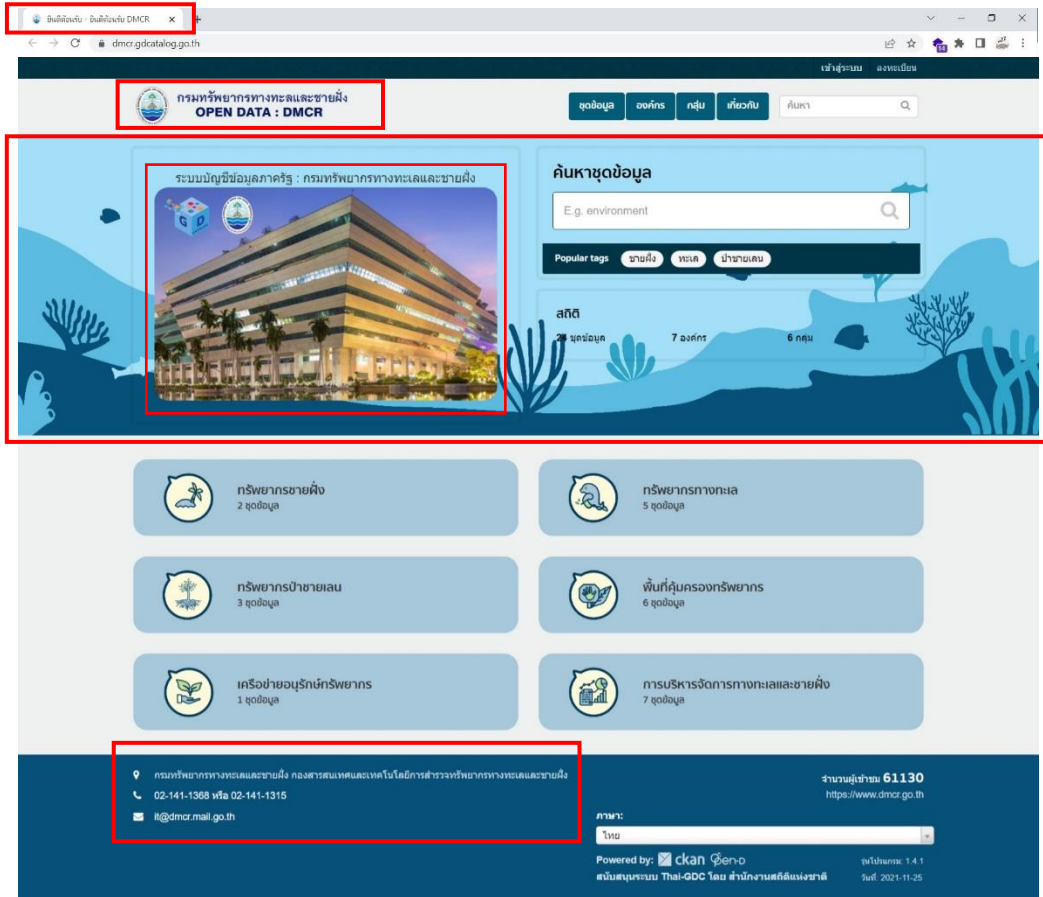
ยินดีต้อนรับ - ยินดีต้อนรับ DMCR ×

dmcr.gdcatalog.go.th

เข้าสู่ระบบ ลงทะเบียน

กรมทรัพยากรทางทะเลและชายฝั่ง
OPEN DATA : DMCR

ชุดข้อมูล องค์กร กลุ่ม เกี่ยวกับ ค้นหา

ระบบบัญชีข้อมูลภาครัฐ : กรมทรัพยากรทางทะเลและชายฝั่ง

ค้นหาชุดข้อมูล

E.g. environment

Popular tags ชายฝั่ง ทะเล ป่าชายเลน

สถิติ
2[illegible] ชุดข้อมูล 7 องค์กร 6 กลุ่ม

ทรัพยากรชายฝั่ง
2 ชุดข้อมูล

ทรัพยากรทางทะเล
5 ชุดข้อมูล

ทรัพยากรป่าชายเลน
3 ชุดข้อมูล

พื้นที่คุ้มครองทรัพยากร
6 ชุดข้อมูล

เครือข่ายอนุรักษ์ทรัพยากร
1 ชุดข้อมูล

การบริหารจัดการทางทะเลและชายฝั่ง
7 ชุดข้อมูล

กรมทรัพยากรทางทะเลและชายฝั่ง กองสารสนเทศและเทคโนโลยีการสำรวจทรัพยากรทางทะเลและชายฝั่ง
02-141-1368 หรือ 02-141-1315
it@dmcr.mail.go.th

จำนวนผู้เข้าชม 61130
https://www.dmcr.go.th

ภาษา:
ไทย

Powered by: ckan Open-D
สนับสนุนระบบ Thai-GDC โดย สำนักงานสถิติแห่งชาติ

รุ่นโปรแกรม: 1.4.1
วันที่: 2021-11-25